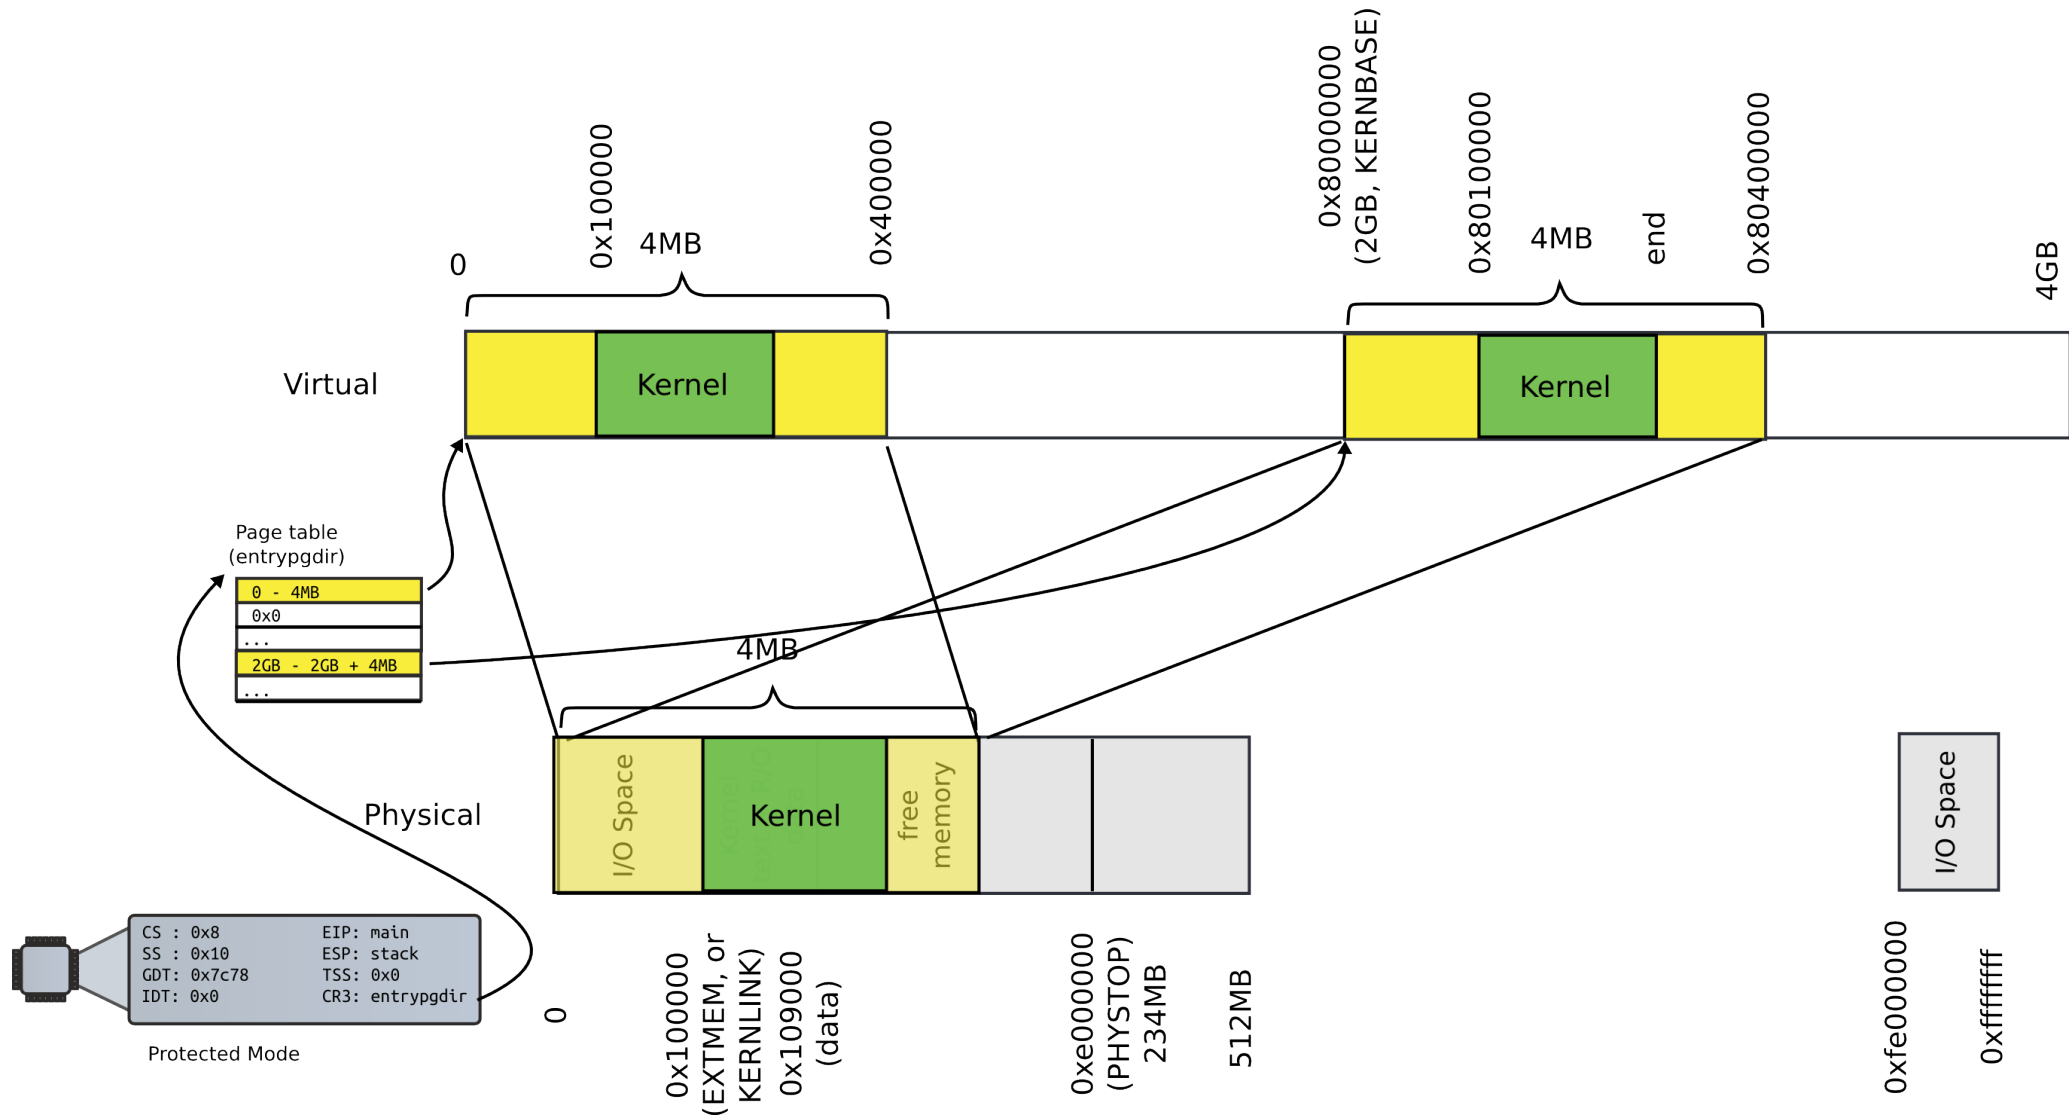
0

0x100000

4MB

0x400000

0x80000000 (2GB, KERNBASE)

0x80100000

4MB

end

0x80400000

4GB

Virtual

Kernel

Kernel

Page table (entrypgdir)

| 0 - 4MB |
|---|
| 0x0 |
| ... |
| 2GB - 2GB + 4MB |
| ... |

4MB

Physical

I/O Space

Kernel

free memory

I/O Space

CS : 0x8
SS : 0x10
GDT: 0x7c78
IDT: 0x0

EIP: main
ESP: stack
TSS: 0x0
CR3: entrypgdir

Protected Mode

0

0x100000 (EXTMEM, or KERNLINK)

0x109000 (data)

0xe000000 (PHYSTOP) 234MB

512MB

0xfe000000

0xffffffff